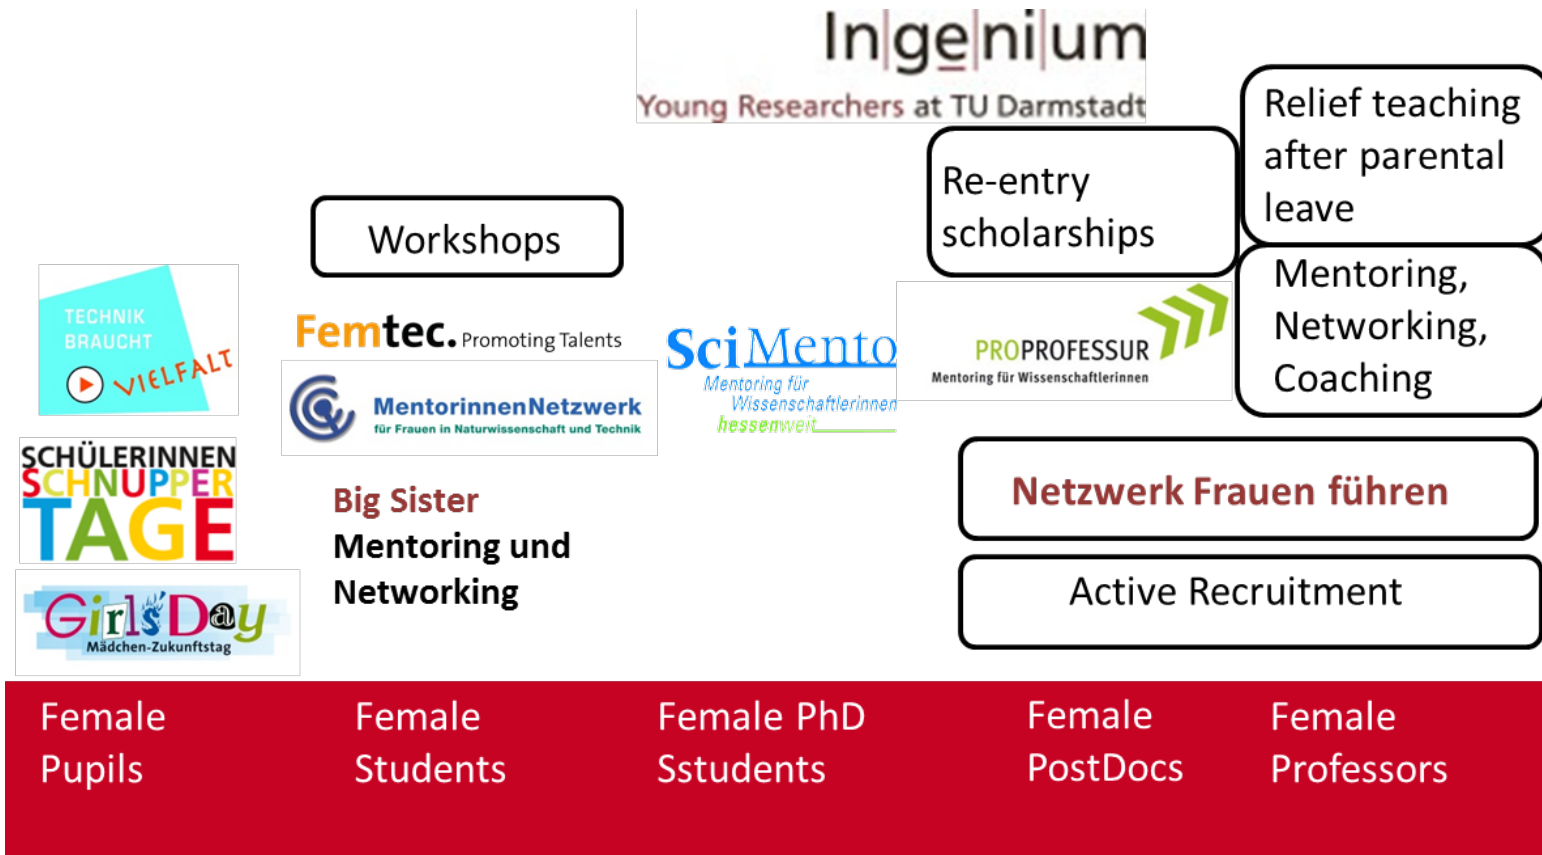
In|ge|ni|um
Young Researchers at TU Darmstadt

Relief teaching after parental leave

Re-entry scholarships

Workshops

TECHNIK BRAUCHT VIELFALT

Femtec. Promoting Talents

MentorinnenNetzwerk
für Frauen in Naturwissenschaft und Technik

SciMento
Mentoring für Wissenschaftlerinnen
hessenweit

PROPROFESSUR
Mentoring für Wissenschaftlerinnen

Mentoring, Networking, Coaching

SCHÜLERINNEN SCHNUPPER TAGE

Big Sister
Mentoring und Networking

Netzwerk Frauen führen

Girls'Day
Mädchen-Zukunftstag

Active Recruitment

Female Pupils

Female Students

Female PhD Sstudents

Female PostDocs

Female Professors